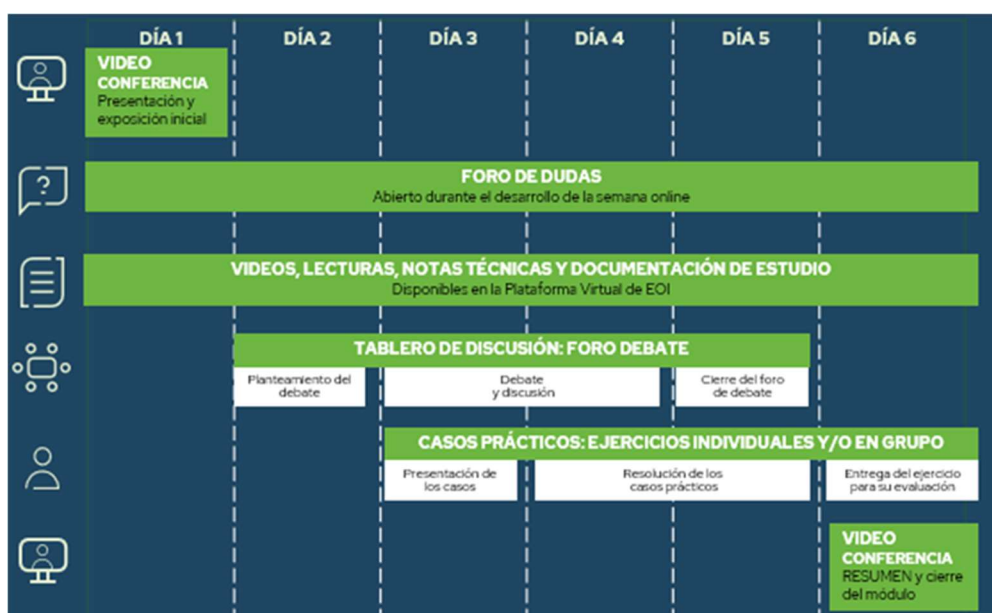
DÍA 1
DÍA 2
DÍA 3
DÍA 4
DÍA 5
DÍA 6

VIDEO CONFERENCIA
Presentación y exposición inicial

FORO DE DUDAS
Abierto durante el desarrollo de la semana online

VIDEOS, LECTURAS, NOTAS TÉCNICAS Y DOCUMENTACIÓN DE ESTUDIO
Disponibles en la Plataforma Virtual de EOI

TABLERO DE DISCUSIÓN: FORO DEBATE
Planteamiento del debate
Debate y discusión
Cierre del foro de debate

CASOS PRÁCTICOS: EJERCICIOS INDIVIDUALES Y/O EN GRUPO
Presentación de los casos
Resolución de los casos prácticos
Entrega del ejercicio para su evaluación

VIDEO CONFERENCIA
RESUMEN y cierre del módulo